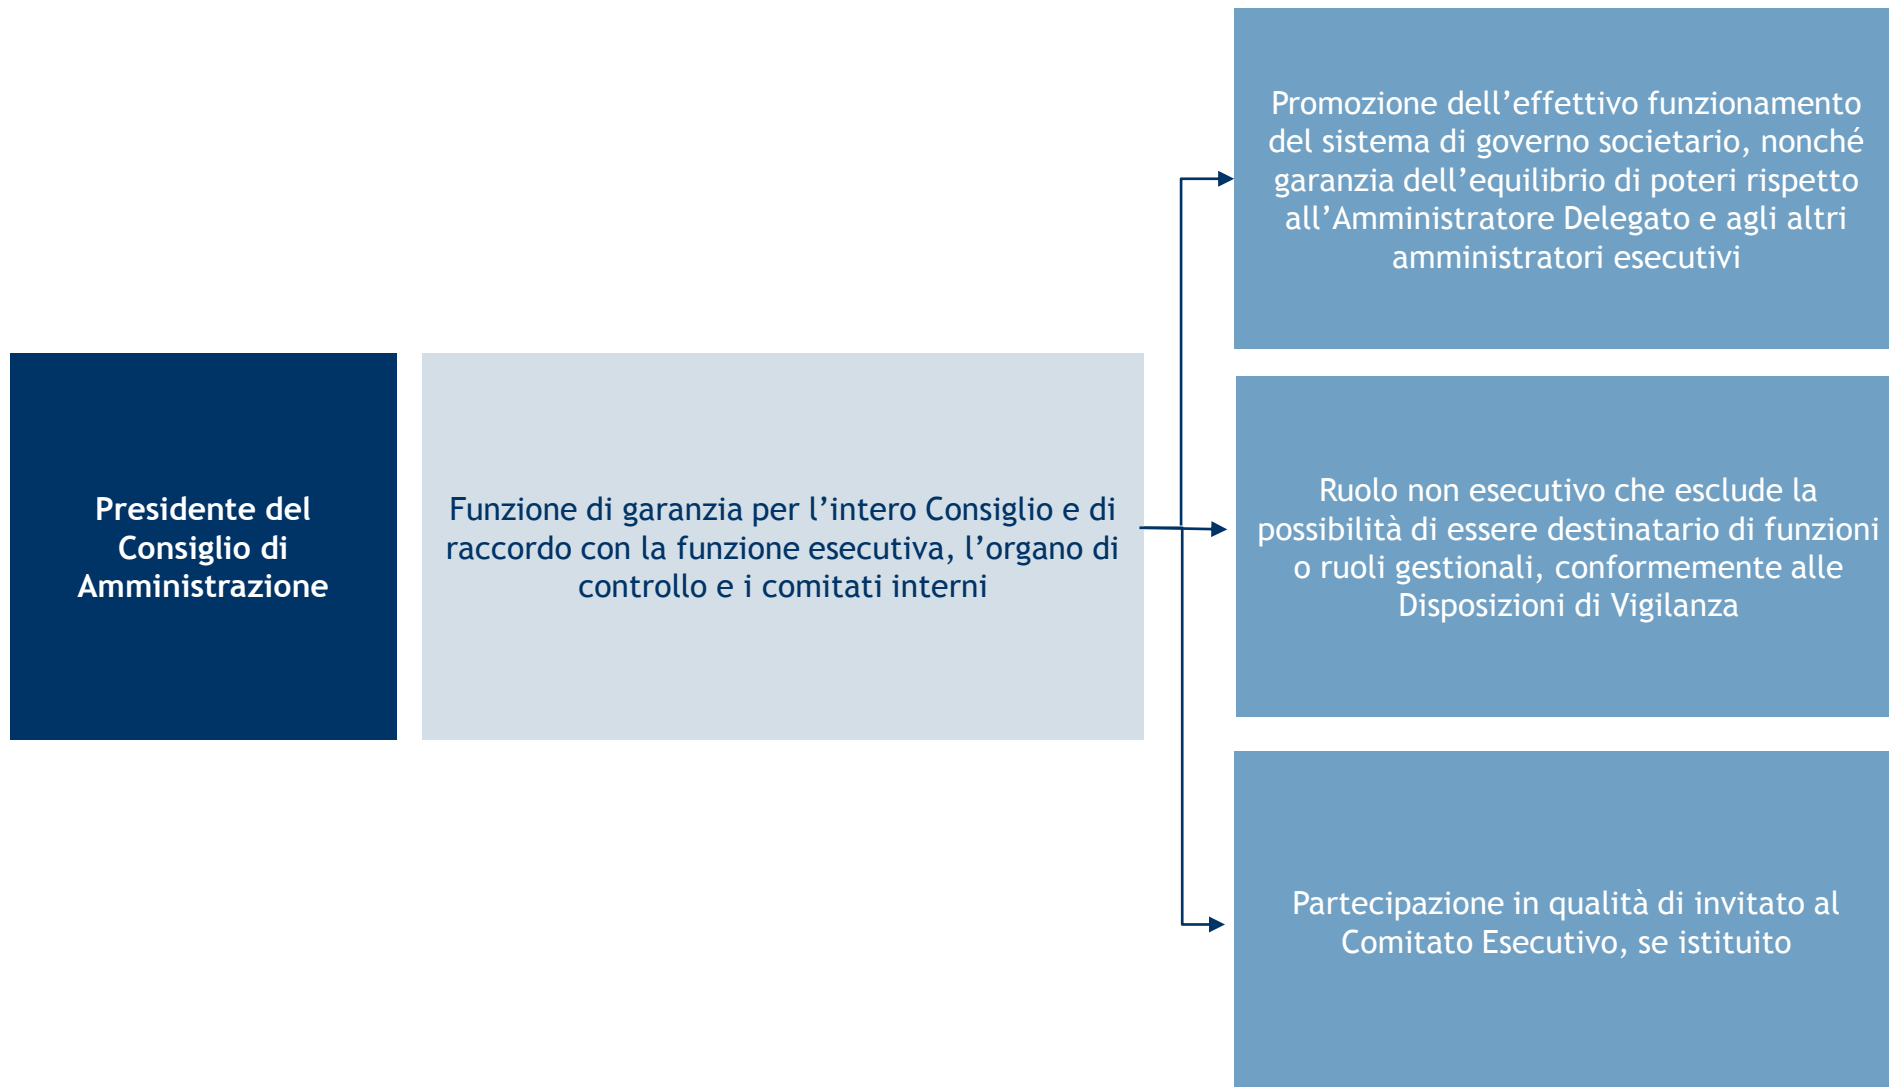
Presidente del Consiglio di Amministrazione

Funzione di garanzia per l’intero Consiglio e di raccordo con la funzione esecutiva, l’organo di controllo e i comitati interni

Promozione dell’effettivo funzionamento del sistema di governo societario, nonché garanzia dell’equilibrio di poteri rispetto all’Amministratore Delegato e agli altri amministratori esecutivi

Ruolo non esecutivo che esclude la possibilità di essere destinatario di funzioni o ruoli gestionali, conformemente alle Disposizioni di Vigilanza

Partecipazione in qualità di invitato al Comitato Esecutivo, se istituito